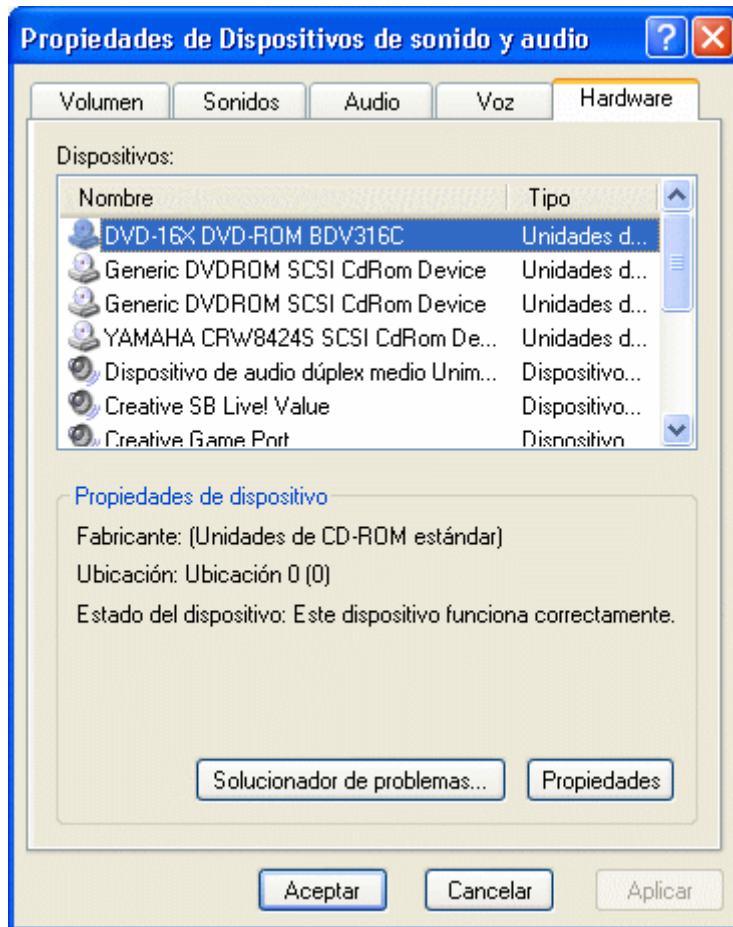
Propiedades de Dispositivos de sonido y audio

Volumen | Sonidos | Audio | Voz | Hardware

Dispositivos:

| Nombre | Tipo |
|---|---|
| DVD-16X DVD-ROM BDV316C | Unidades d... |
| Generic DVDROM SCSI CdRom Device | Unidades d... |
| Generic DVDROM SCSI CdRom Device | Unidades d... |
| YAMAHA CRW8424S SCSI CdRom De... | Unidades d... |
| Dispositivo de audio dúplex medio Unim... | Dispositivo... |
| Creative SB Live! Value | Dispositivo... |
| Creative Game Port | Dispositivo |

Propiedades de dispositivo

Fabricante: (Unidades de CD-ROM estándar)

Ubicación: Ubicación 0 (0)

Estado del dispositivo: Este dispositivo funciona correctamente.

Solucionador de problemas... Propiedades

Aceptar Cancelar Aplicar